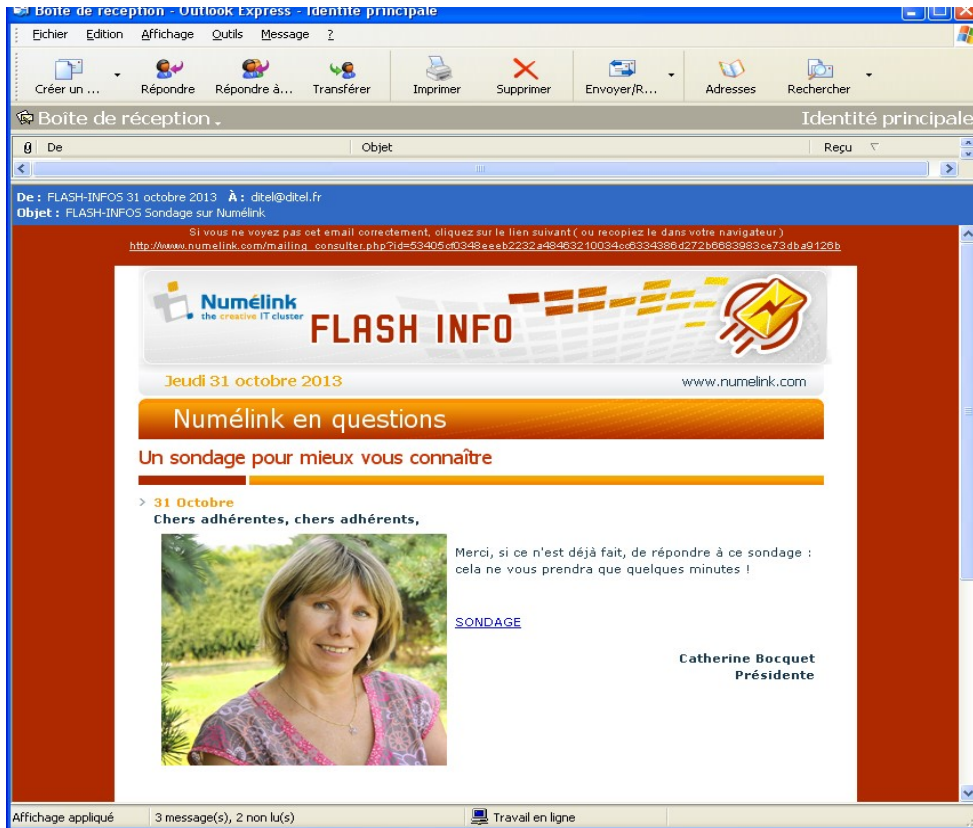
Boîte de réception - Outlook Express - Identité principale

Fichier Edition Affichage Outils Message ?

Créer un ... Répondre Répondre à... Transférer Imprimer Supprimer Envoyer/R... Adresses Rechercher

Boîte de réception

Identité principale

De Objet Reçu

De : FLASH-INFOS 31 octobre 2013 À : ditel@ditel.fr
Objet : FLASH-INFOS Sondage sur Numélink

Si vous ne voyez pas cet email correctement, cliquez sur le lien suivant ( ou recopiez le dans votre navigateur )
http://www.numelink.com/mailing_consulter.php?id=53405cf0348eeeb2232a48463210034cc6334386d272b6683983ce73dba9126b

Numélink
the creative IT cluster

FLASH INFO

Jeudi 31 octobre 2013

www.numelink.com

Numélink en questions

Un sondage pour mieux vous connaître

31 Octobre
Chers adhérentes, chers adhérents,

Merci, si ce n'est déjà fait, de répondre à ce sondage : cela ne vous prendra que quelques minutes !

SONDAGE

Catherine Bocquet
Présidente

Affichage appliqué 3 message(s), 2 non lu(s) Travail en ligne